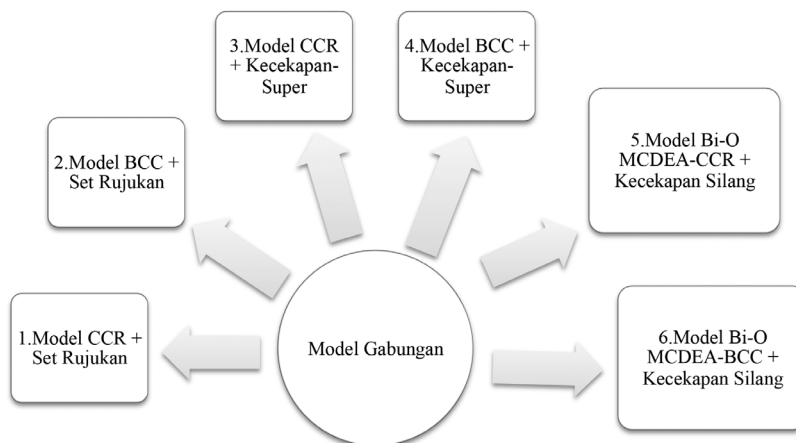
Model Gabungan

1.Model CCR + Set Rujukan

2.Model BCC + Set Rujukan

3.Model CCR + Kecekapan-Super

4.Model BCC + Kecekapan-Super

5.Model Bi-O MCDEA-CCR + Kecekapan Silang

6.Model Bi-O MCDEA-BCC + Kecekapan Silang